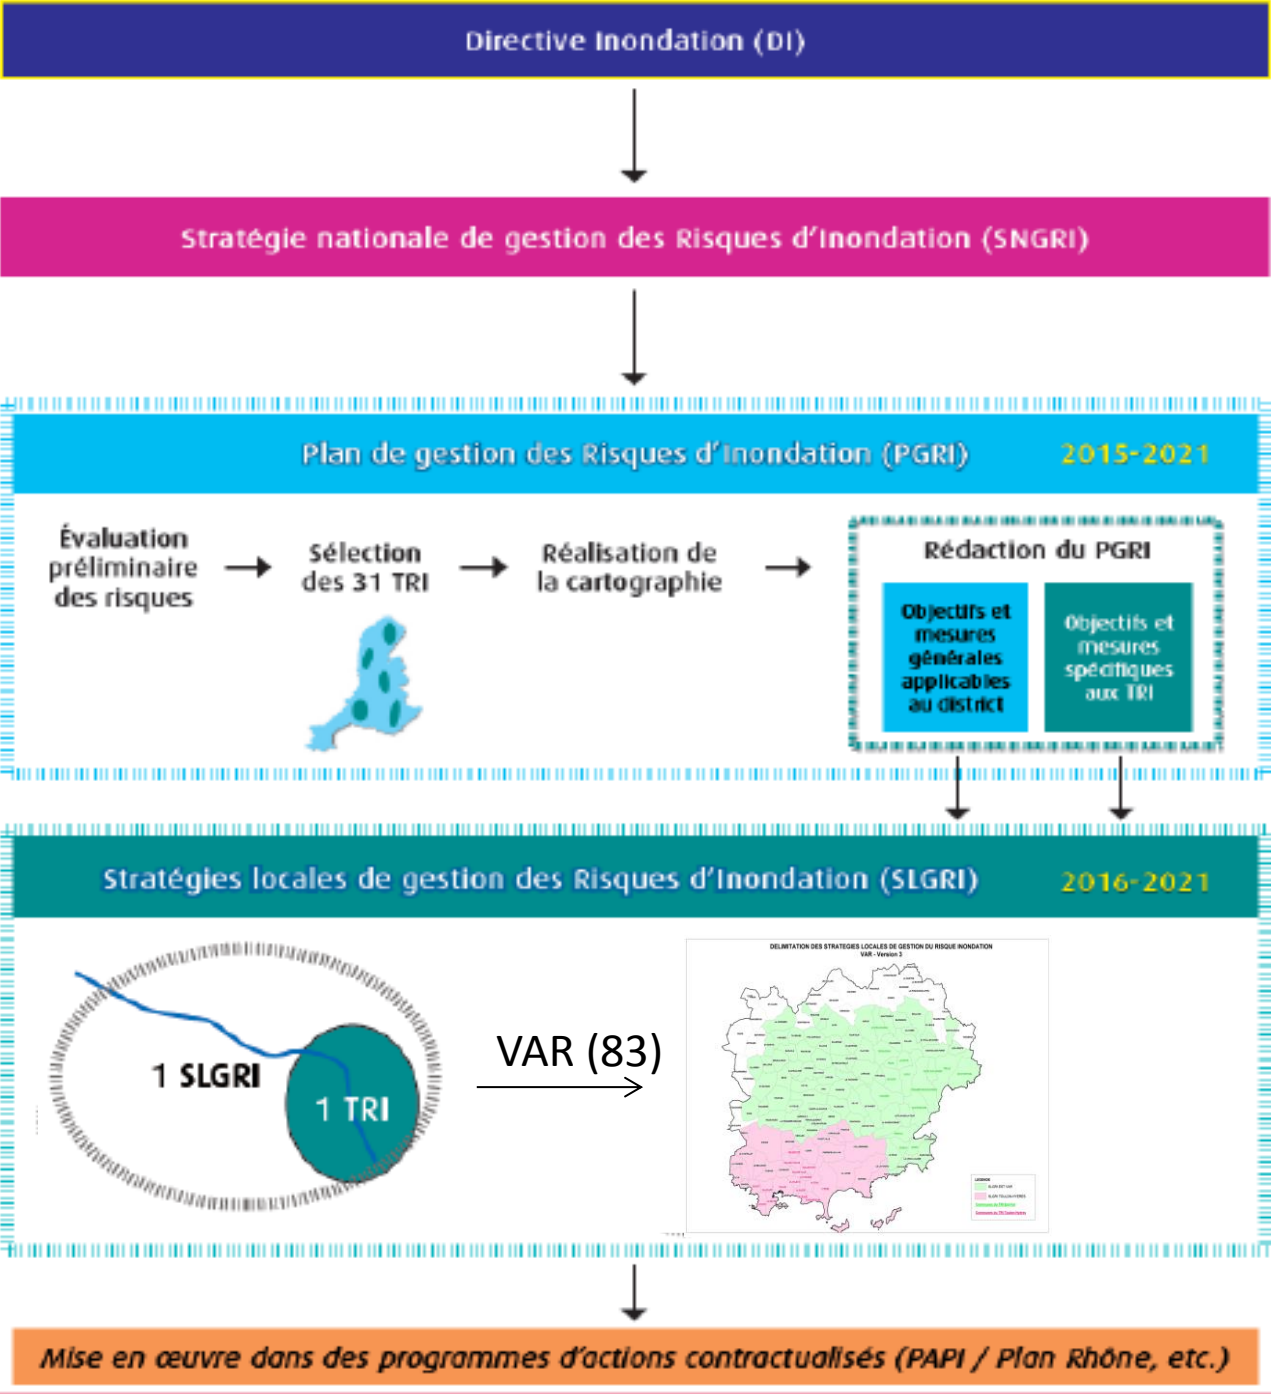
Directive Inondation (DI)

Stratégie nationale de gestion des Risques d'Inondation (SNGRI)

Plan de gestion des Risques d'Inondation (PGRI) 2015-2021

Évaluation préliminaire des risques

Sélection des 31 TRI

Réalisation de la cartographie

Rédaction du PGRI

Objectifs et mesures générales applicables au district

Objectifs et mesures spécifiques aux TRI

Stratégies locales de gestion des Risques d'Inondation (SLGRI) 2016-2021

1 SLGRI

1 TRI

VAR (83)

DELIMITATION DES STRATEGIES LOCALES DE GESTION DU RISQUE INONDATION VAR - Version 3

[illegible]

Mise en œuvre dans des programmes d'actions contractualisés (PAPI / Plan Rhône, etc.)